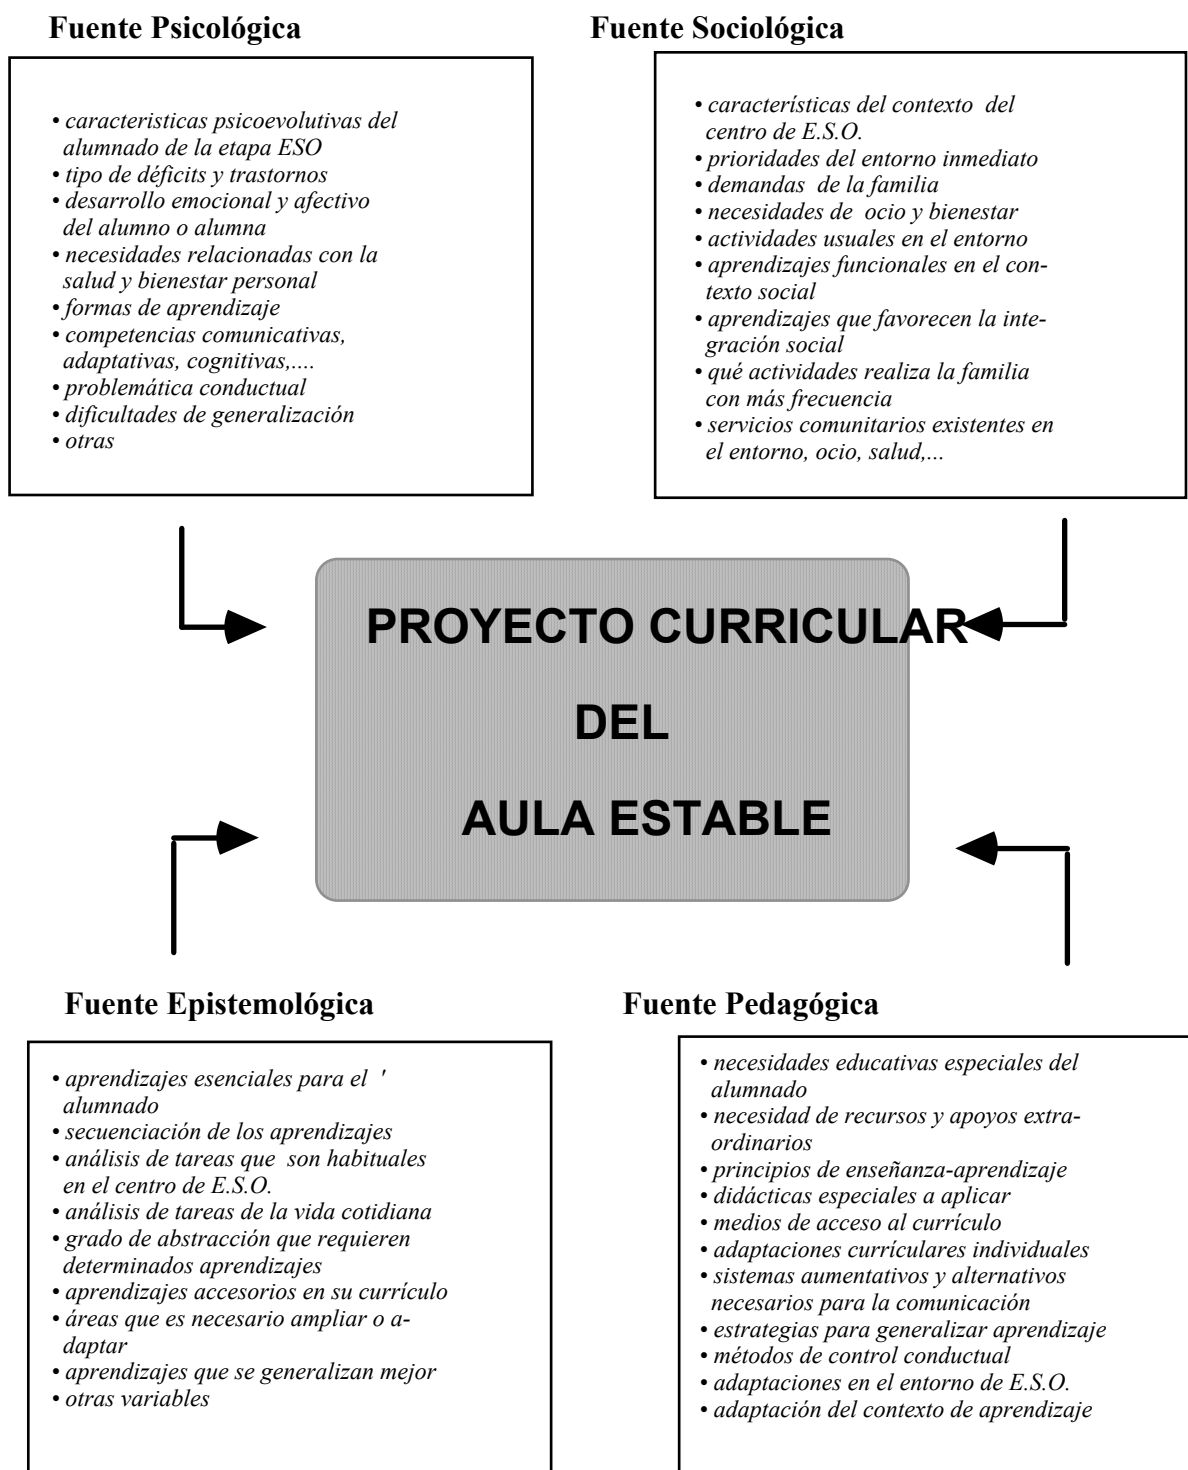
Fuente Psicológica

• caracteristicas psicoevolutivas del alumnado de la etapa ESO
• tipo de déficits y trastornos
• desarrollo emocional y afectivo del alumno o alumna
• necesidades relacionadas con la salud y bienestar personal
• formas de aprendizaje
• competencias comunicativas, adaptativas, cognitivas,....
• problemática conductual
• dificultades de generalización
• otras

Fuente Sociológica

• características del contexto del centro de E.S.O.
• prioridades del entorno inmediato
• demandas de la familia
• necesidades de ocio y bienestar
• actividades usuales en el entorno
• aprendizajes funcionales en el contexto social
• aprendizajes que favorecen la integración social
• qué actividades realiza la familia con más frecuencia
• servicios comunitarios existentes en el entorno, ocio, salud,...

PROYECTO CURRICULAR

DEL

AULA ESTABLE

Fuente Epistemológica

• aprendizajes esenciales para el ' alumnado
• secuenciación de los aprendizajes
• análisis de tareas que son habituales en el centro de E.S.O.
• análisis de tareas de la vida cotidiana
• grado de abstracción que requieren determinados aprendizajes
• aprendizajes accesorios en su currículo
• áreas que es necesario ampliar o adaptar
• aprendizajes que se generalizan mejor
• otras variables

Fuente Pedagógica

• necesidades educativas especiales del alumnado
• necesidad de recursos y apoyos extraordinarios
• principios de enseñanza-aprendizaje
• didácticas especiales a aplicar
• medios de acceso al currículo
• adaptaciones currículares individuales
• sistemas aumentativos y alternativos necesarios para la comunicación
• estrategias para generalizar aprendizaje
• métodos de control conductual
• adaptaciones en el entorno de E.S.O.
• adaptación del contexto de aprendizaje